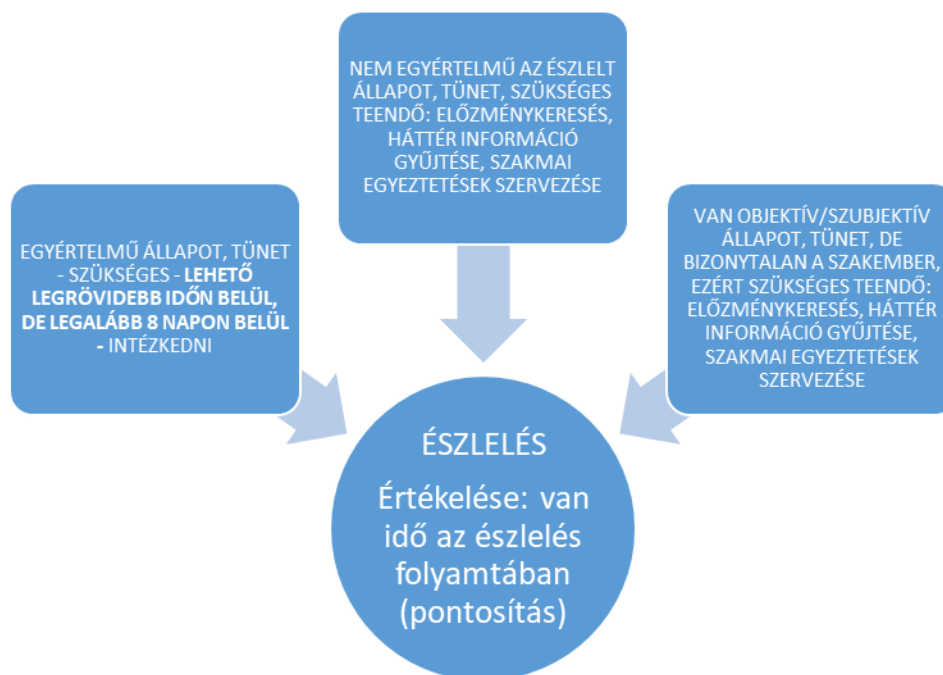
NEM EGYÉRTELMŰ AZ ÉSZLELT ÁLLAPOT, TÜNET, SZÜKSÉGES TEENDŐ: ELŐZMÉNYKERESÉS, HÁTTÉR INFORMÁCIÓ GYŰJTÉSE, SZAKMAI EGYEZTETÉSEK SZERVEZÉSE

EGYÉRTELMŰ ÁLLAPOT, TÜNET - SZÜKSÉGES - **LEHETŐ LEGRÖVIDEBB IDŐN BELÜL, DE LEGALÁBB 8 NAPON BELÜL -** INTÉZKEDNI

VAN OBJEKTÍV/SZUBJEKTÍV ÁLLAPOT, TÜNET, DE BIZONYTALAN A SZAKEMBER, EZÉRT SZÜKSÉGES TEENDŐ: ELŐZMÉNYKERESÉS, HÁTTÉR INFORMÁCIÓ GYŰJTÉSE, SZAKMAI EGYEZTETÉSEK SZERVEZÉSE

ÉSZLELÉS

Értékelése: van idő az észlelés folyamtában (pontosítás)